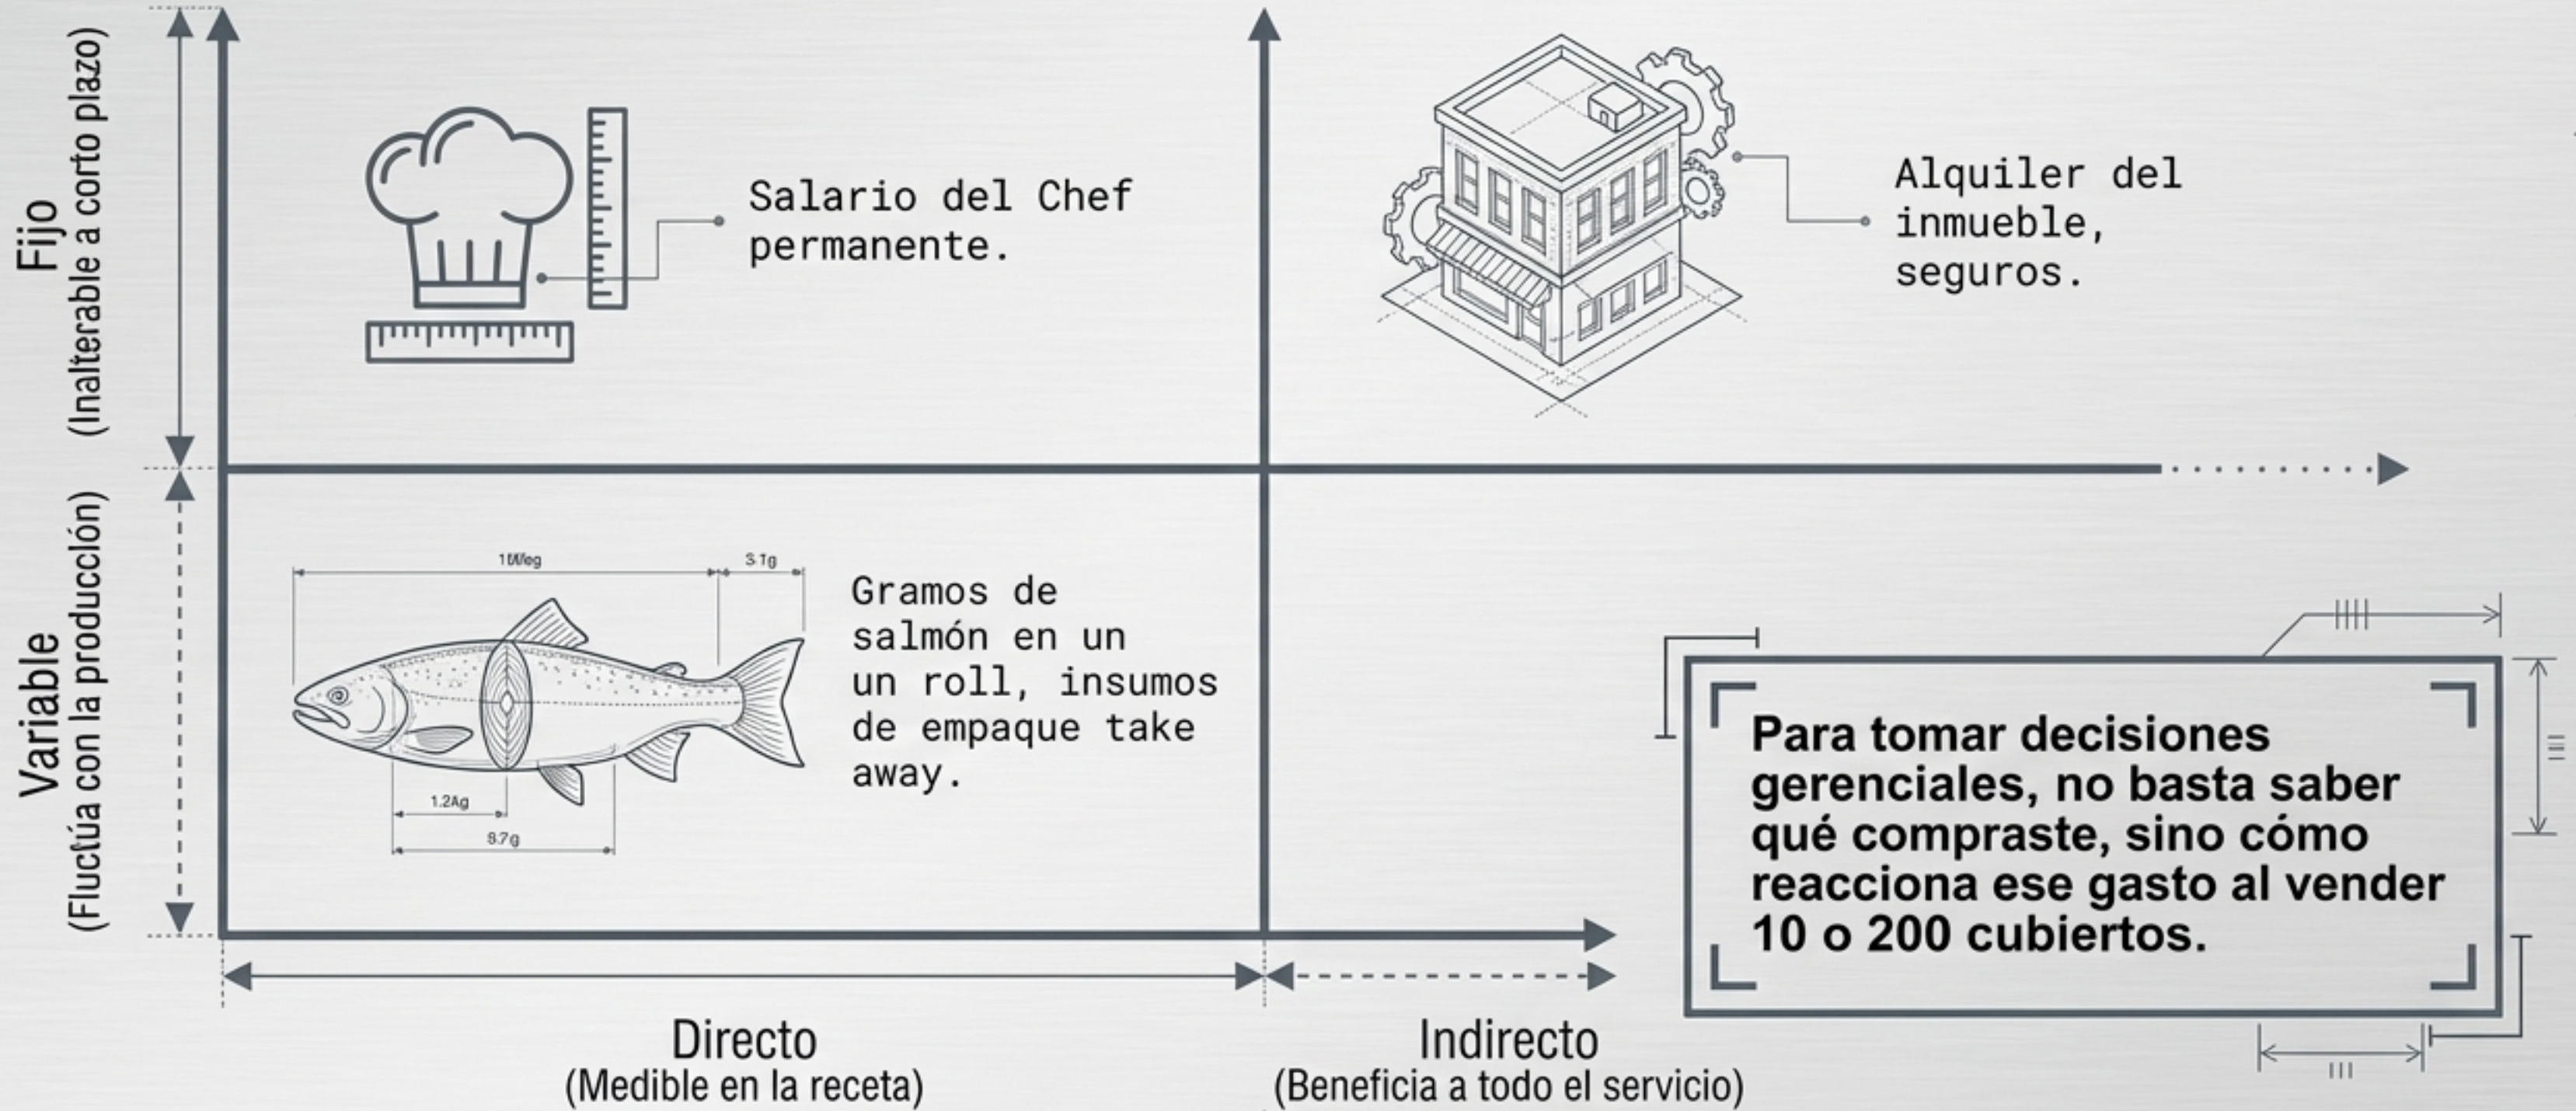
Fijo
(Inalterable a corto plazo)

Salario del Chef permanente.

Alquiler del inmueble, seguros.

Variable
(Fluctúa con la producción)

1Weg

3.1g

1.2Ag

8.7g

Gramos de salmón en un un roll, insumos de empaque take away.

Para tomar decisiones gerenciales, no basta saber qué compraste, sino cómo reacciona ese gasto al vender 10 o 200 cubiertos.

Directo
(Medible en la receta)

Indirecto
(Beneficia a todo el servicio)